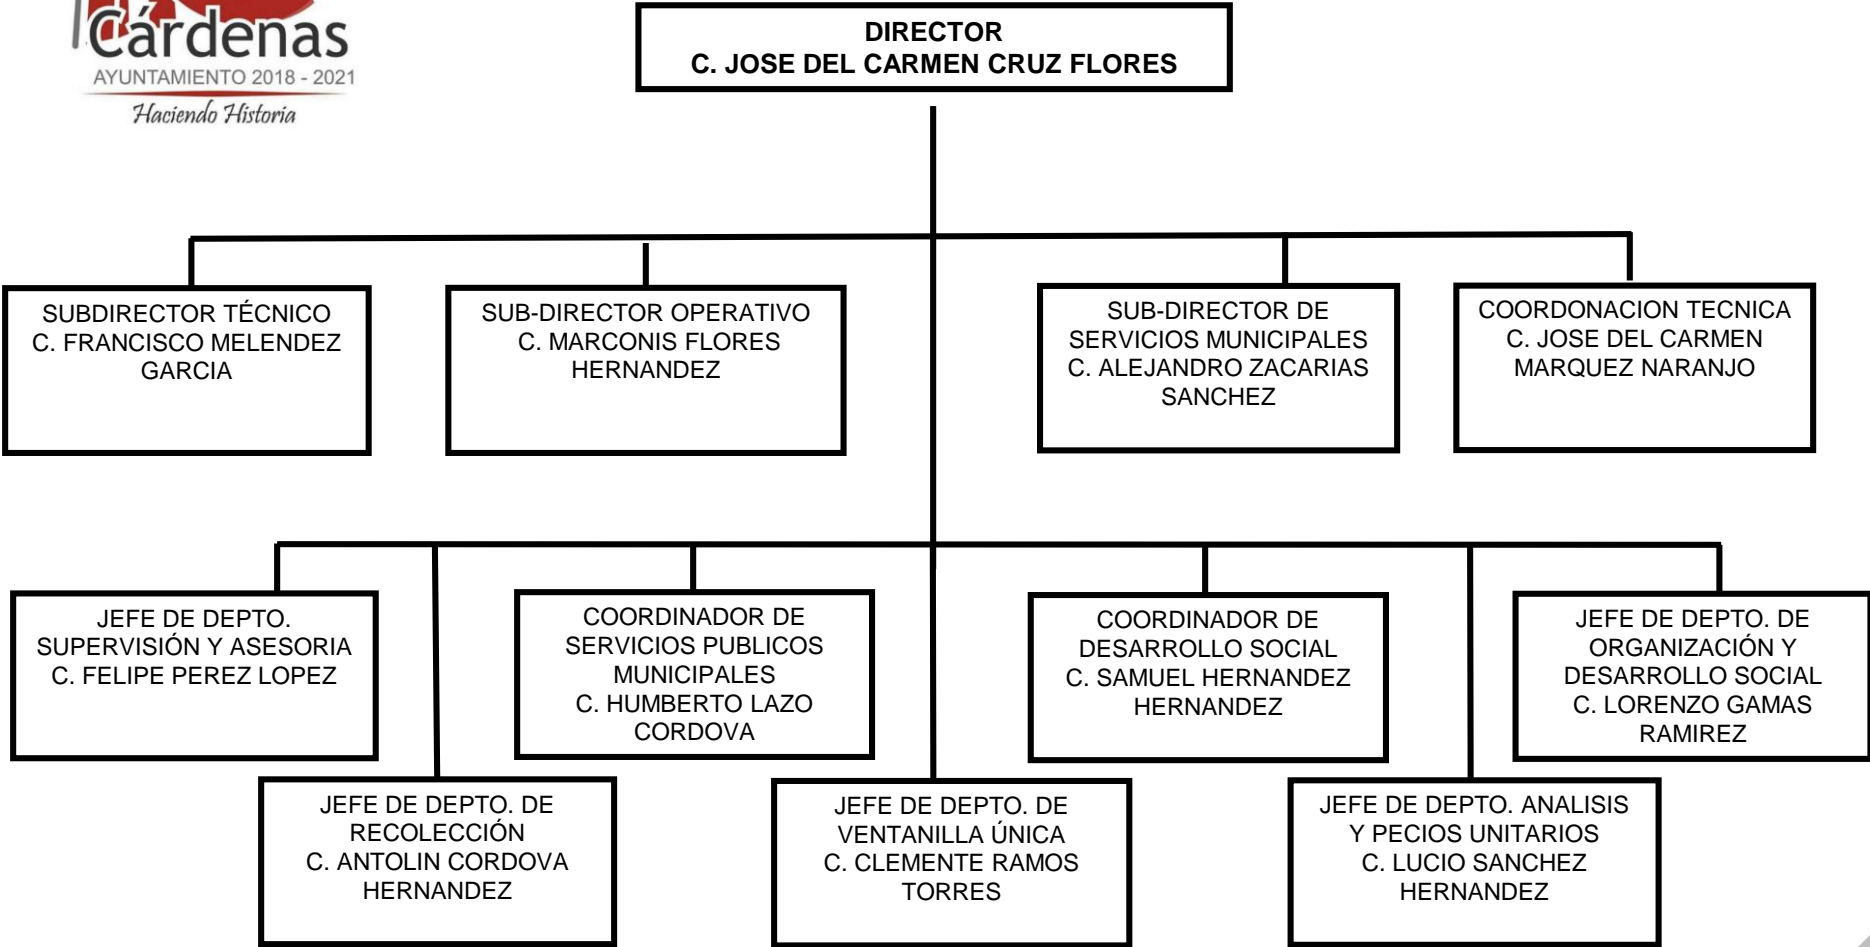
Cárdenas
AYUNTAMIENTO 2018 - 2021
Haciendo Historia

DIRECTOR
C. JOSE DEL CARMEN CRUZ FLORES

SUBDIRECTOR TÉCNICO
C. FRANCISCO MELENDEZ GARCIA

SUB-DIRECTOR OPERATIVO
C. MARCONIS FLORES HERNANDEZ

SUB-DIRECTOR DE SERVICIOS MUNICIPALES
C. ALEJANDRO ZACARIAS SANCHEZ

COORDONACION TECNICA
C. JOSE DEL CARMEN MARQUEZ NARANJO

JEFE DE DEPTO. SUPERVISIÓN Y ASESORIA
C. FELIPE PEREZ LOPEZ

COORDINADOR DE SERVICIOS PUBLICOS MUNICIPALES
C. HUMBERTO LAZO CORDOVA

COORDINADOR DE DESARROLLO SOCIAL
C. SAMUEL HERNANDEZ HERNANDEZ

JEFE DE DEPTO. DE ORGANIZACIÓN Y DESARROLLO SOCIAL
C. LORENZO GAMAS RAMIREZ

JEFE DE DEPTO. DE RECOLECCIÓN
C. ANTOLIN CORDOVA HERNANDEZ

JEFE DE DEPTO. DE VENTANILLA ÚNICA
C. CLEMENTE RAMOS TORRES

JEFE DE DEPTO. ANALISIS Y PECIOS UNITARIOS
C. LUCIO SANCHEZ HERNANDEZ